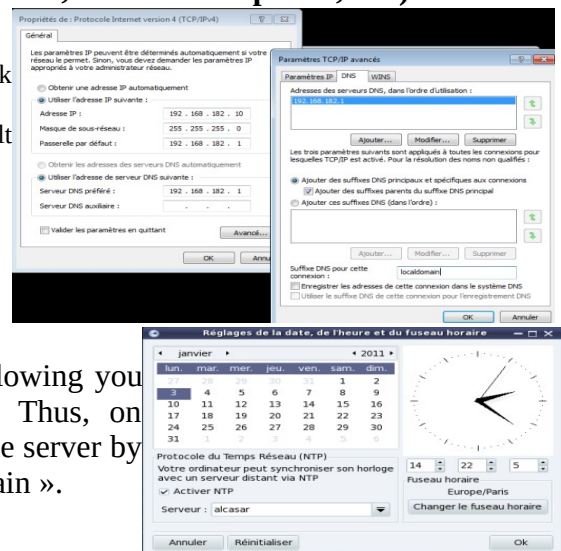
Propriétés de : Protocole Internet version 4 (TCP/IPv4)

Général

Les paramètres IP peuvent être déterminés automatiquement si votre réseau le permet. Sinon, vous devez demander les paramètres IP appropriés à votre administrateur réseau.

Obtenir une adresse IP automatiquement
Utiliser l'adresse IP suivante :
Adresse IP : 192 . 168 . 182 . 10
Masque de sous-réseau : 255 . 255 . 255 . 0
Passerelle par défaut : 192 . 168 . 182 . 1

Obtenir les adresses des serveurs DNS automatiquement
Utiliser l'adresse de serveur DNS suivante :
Serveur DNS préféré : 192 . 168 . 182 . 1
Serveur DNS auxiliaire : . . .

Valider les paramètres en quittant
Avancé...
OK
Annu

k
lt

Paramètres TCP/IP avancés

Paramètres IP DNS WINS

Adresses des serveurs DNS, dans l'ordre d'utilisation :
192.168.182.1

Ajouter... Modifier... Supprimer

Les trois paramètres suivants sont appliqués à toutes les connexions lesquelles TCP/IP est activé. Pour la résolution des noms non qualifiés :

Ajouter des suffixes DNS principaux et spécifiques aux connexions
Ajouter des suffixes parents du suffixe DNS principal
Ajouter ces suffixes DNS (dans l'ordre) :

Ajouter... Modifier... Supprimer

Suffixe DNS pour cette connexion : localdomain
Enregistrer les adresses de cette connexion dans le système DNS
Utiliser le suffixe DNS de cette connexion pour l'enregistrement DNS

OK Annuler

Réglages de la date, de l'heure et du fuseau horaire

janvier 2011

| lun. | mar. | mer. | jeu. | ven. | sam. | dim. |
|---|---|---|---|---|---|---|
| 27 | 28 | 29 | 30 | 31 | 1 | 2 |
| 3 | 4 | 5 | 6 | 7 | 8 | 9 |
| 10 | 11 | 12 | 13 | 14 | 15 | 16 |
| 17 | 18 | 19 | 20 | 21 | 22 | 23 |
| 24 | 25 | 26 | 27 | 28 | 29 | 30 |
| 31 | 1 | 2 | 3 | 4 | 5 | 6 |

Protocole du Temps Réseau (NTP)
Votre ordinateur peut synchroniser son horloge avec un serveur distant via NTP
Activer NTP
Serveur : alcasar

14 : 22 : 5
Fuseau horaire
Europe/Paris
Changer le fuseau horaire

Annuler Réinitialiser Ok

lowing you
Thus, on
e server by
ain ».